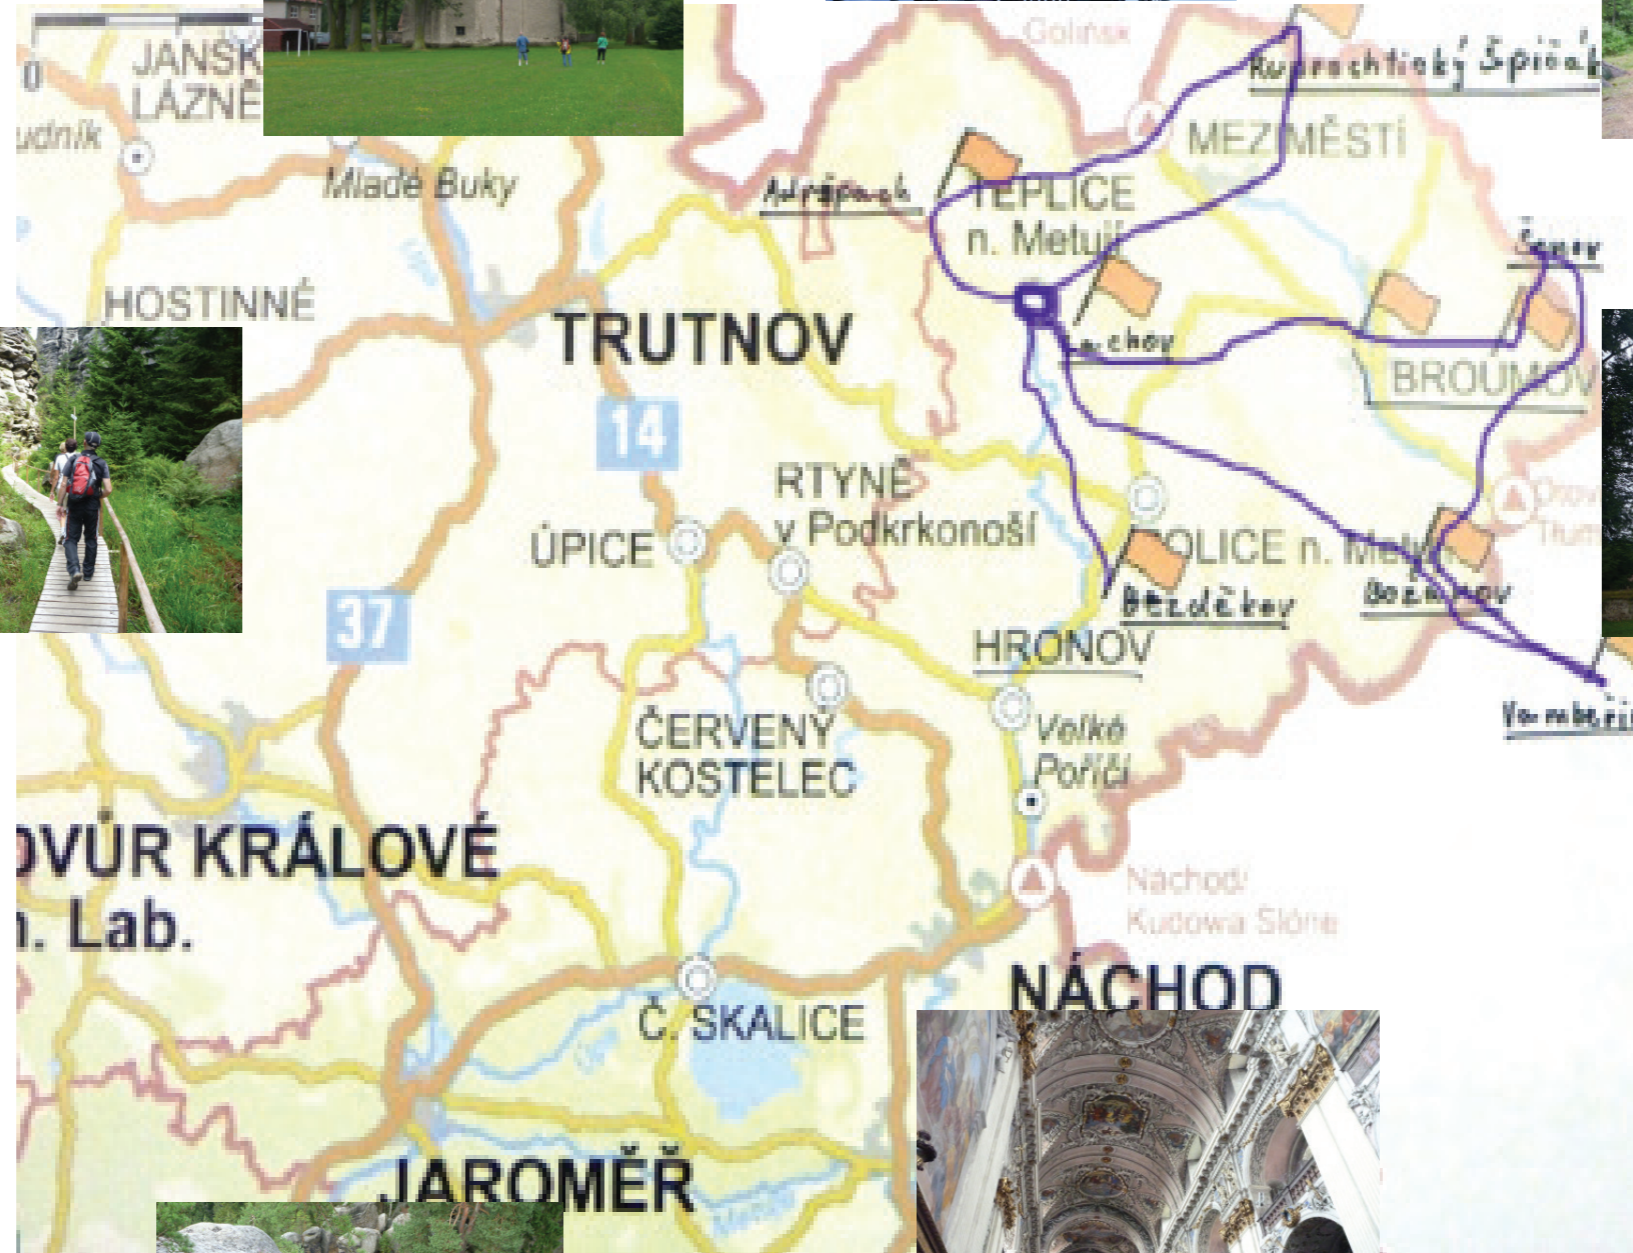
JANSKÉ LÁZNĚ
udník
Mladé Buky
HOSTINNÉ
Golińsk
Ruprechtický Špičák
MEZIMĚSTÍ
Adršpach
TEPLICE n. Metují
Žďár
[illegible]chov
BROUMOV
TRUTNOV
14
RTYNĚ v Podkrkonoší
ÚPICE
POLICE n. Metují
Bezděkov
Božanov
37
HRONOV
Vambeřice
Velké Poříčí
ČERVENÝ KOSTELEC
DVŮR KRÁLOVÉ n. Lab.
Náchod/ Kudowa Słone
NÁCHOD
Č. SKALICE
JAROMĚŘ